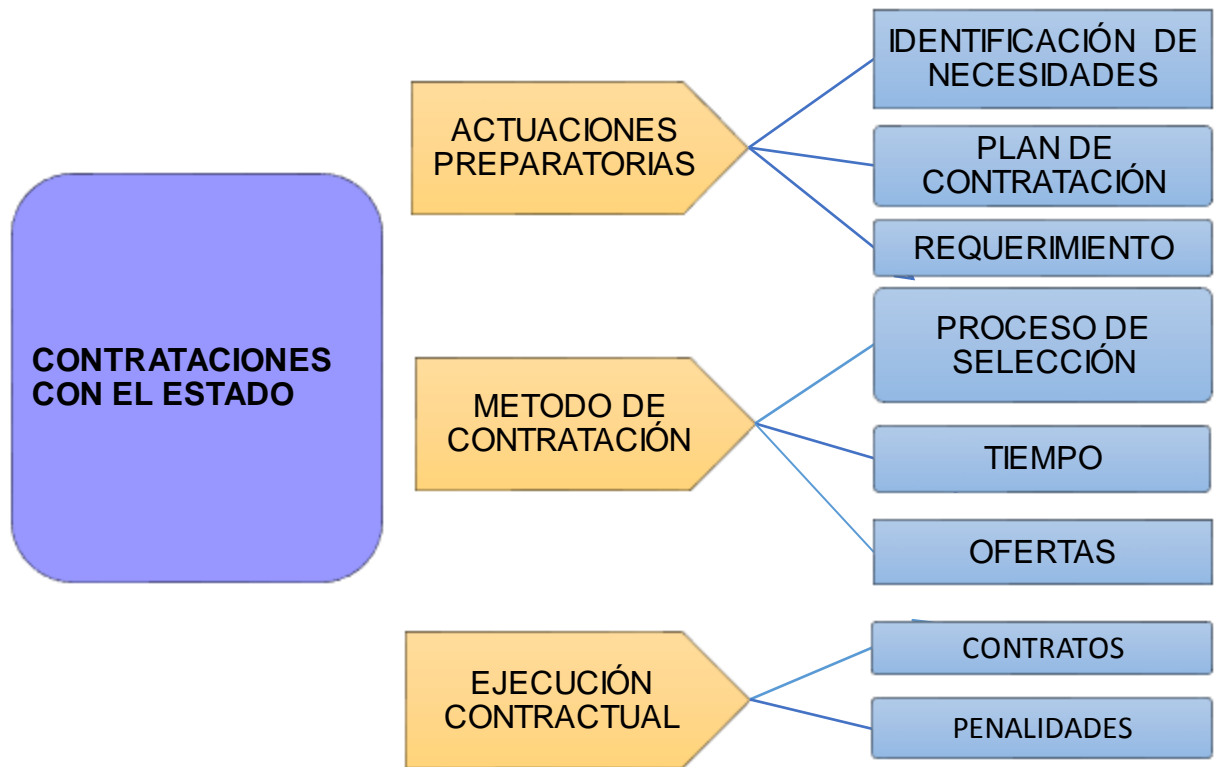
CONTRATACIONES CON EL ESTADO

ACTUACIONES PREPARATORIAS

IDENTIFICACIÓN DE NECESIDADES

PLAN DE CONTRATACIÓN

REQUERIMIENTO

METODO DE CONTRATACIÓN

PROCESO DE SELECCIÓN

TIEMPO

OFERTAS

EJECUCIÓN CONTRACTUAL

CONTRATOS

PENALIDADES